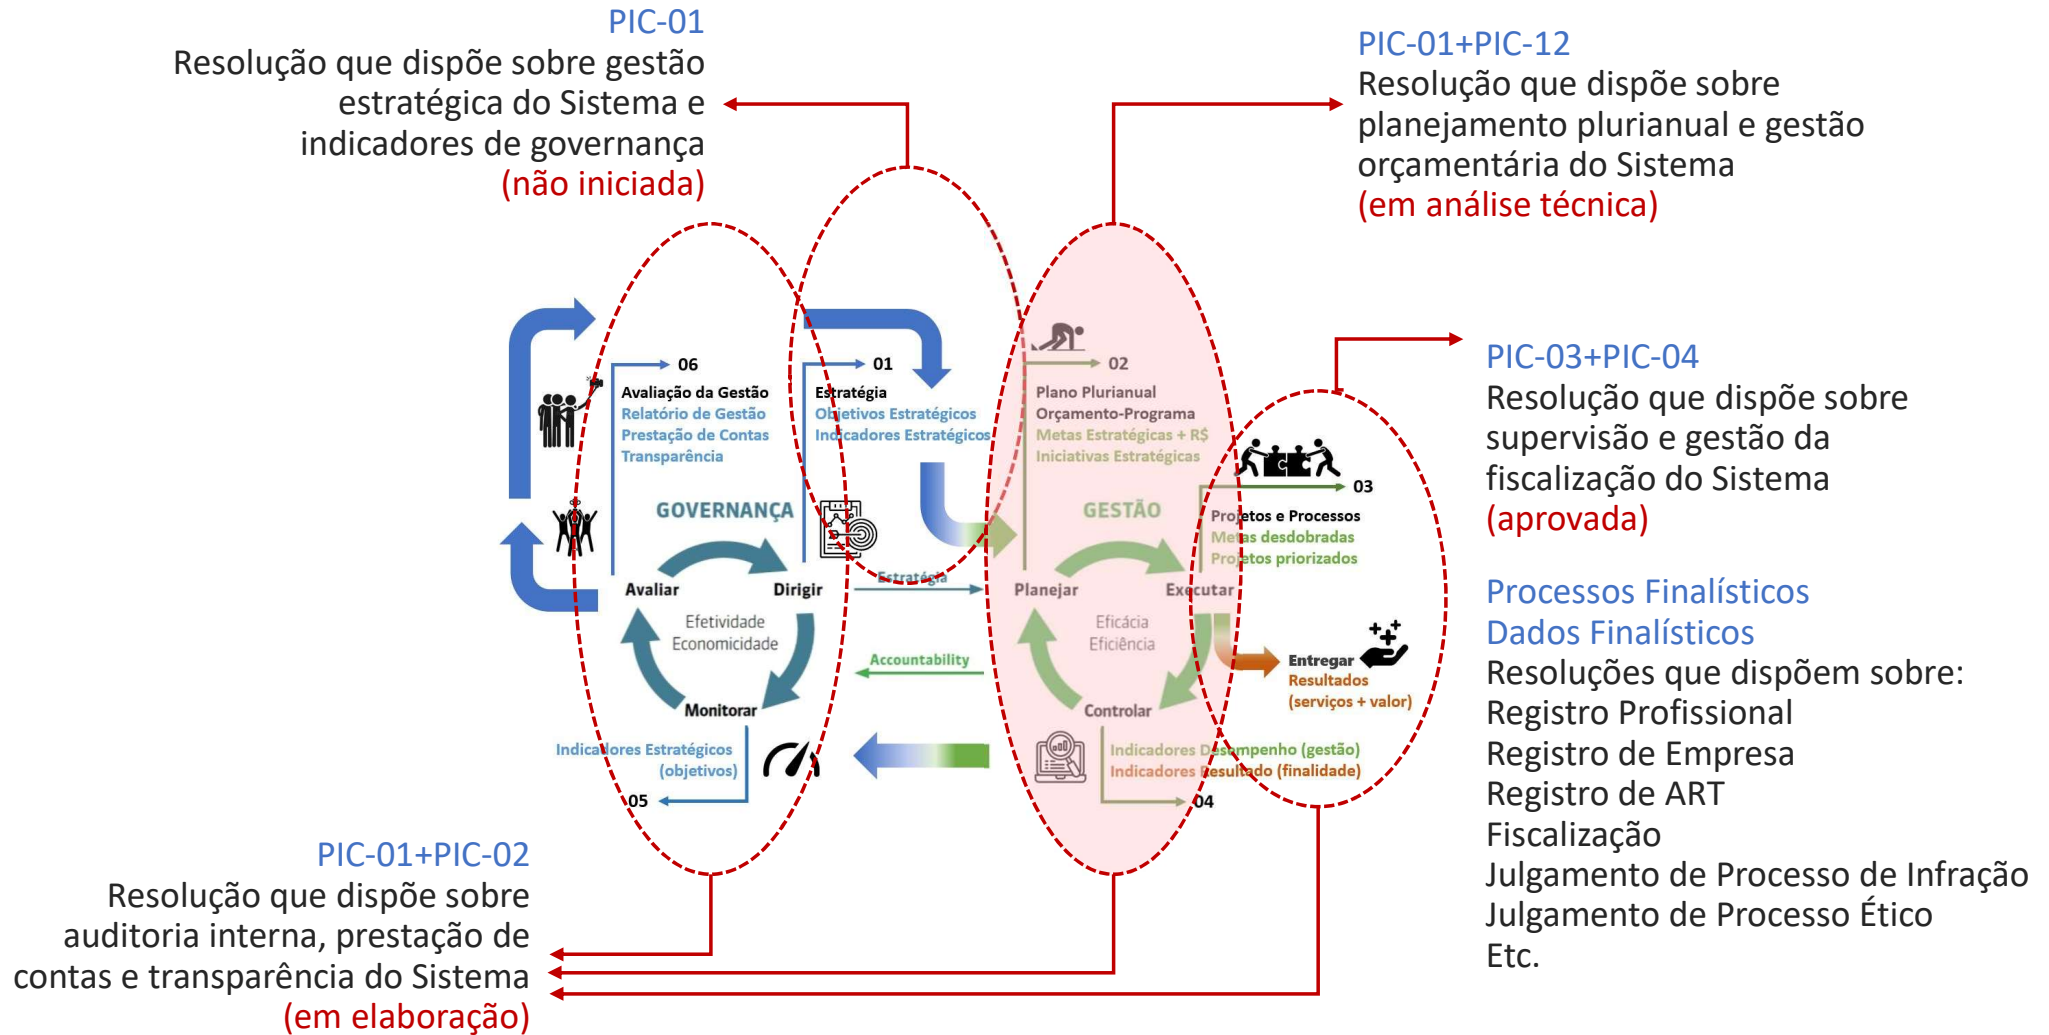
PIC-01
Resolução que dispõe sobre gestão estratégica do Sistema e indicadores de governança
(não iniciada)

PIC-01+PIC-12
Resolução que dispõe sobre planejamento plurianual e gestão orçamentária do Sistema
(em análise técnica)

06
Avaliação da Gestão
Relatório de Gestão
Prestação de Contas
Transparência

01
Estratégia
Objetivos Estratégicos
Indicadores Estratégicos

02
Plano Plurianual
Orçamento-Programa
Metas Estratégicas + R$
Iniciativas Estratégicas

GOVERNANÇA

GESTÃO

Avaliar
Dirigir
Efetividade
Economicidade
Monitorar

Estratégia

Accountability

Planejar
Executar
Eficácia
Eficiência
Controlar

03
Projetos e Processos
Metas desdobradas
Projetos priorizados

Entregar
Resultados
(serviços + valor)

Indicadores Estratégicos
(objetivos)
05

Indicadores Desempenho (gestão)
Indicadores Resultado (finalidade)
04

PIC-03+PIC-04
Resolução que dispõe sobre supervisão e gestão da fiscalização do Sistema
(aprovada)

Processos Finalísticos
Dados Finalísticos
Resoluções que dispõem sobre:
Registro Profissional
Registro de Empresa
Registro de ART
Fiscalização
Julgamento de Processo de Infração
Julgamento de Processo Ético
Etc.

PIC-01+PIC-02
Resolução que dispõe sobre auditoria interna, prestação de contas e transparência do Sistema
(em elaboração)